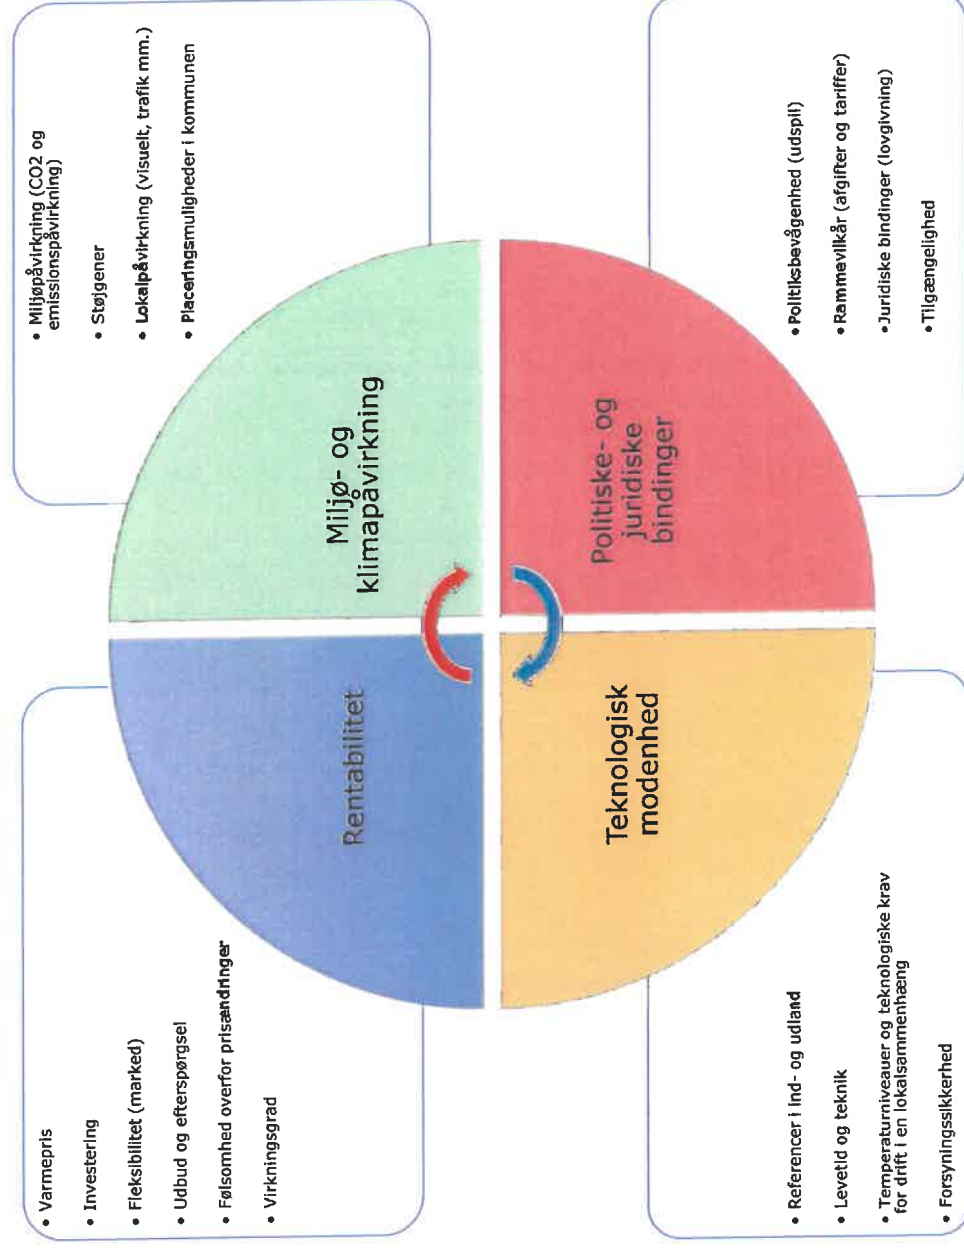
• Miljøpåvirkning (CO2 og emissionspåvirkning)
• Støjgener
• Lokalpåvirkning (visuelt, trafik mm.)
• Placeringsmuligheder i kommunen

• Politiksbevågenhed (udspil)
• Rammevilkår (afgifter og tariffer)
• Juridiske bindinger (lovgivning)
• Tilgængelighed

Miljø- og klimapåvirkning

Politiske- og juridiske bindinger

Rentabilitet

Teknologisk modenhed

• Varmepris
• Investering
• Fleksibilitet (marked)
• Udbud og efterspørgsel
• Følsomhed overfor prisændringer
• Virkningsgrad

• Referencer i ind- og udland
• Levetid og teknik
• Temperaturniveauer og teknologiske krav for drift i en lokalsammenhæng
• Forsyningssikkerhed